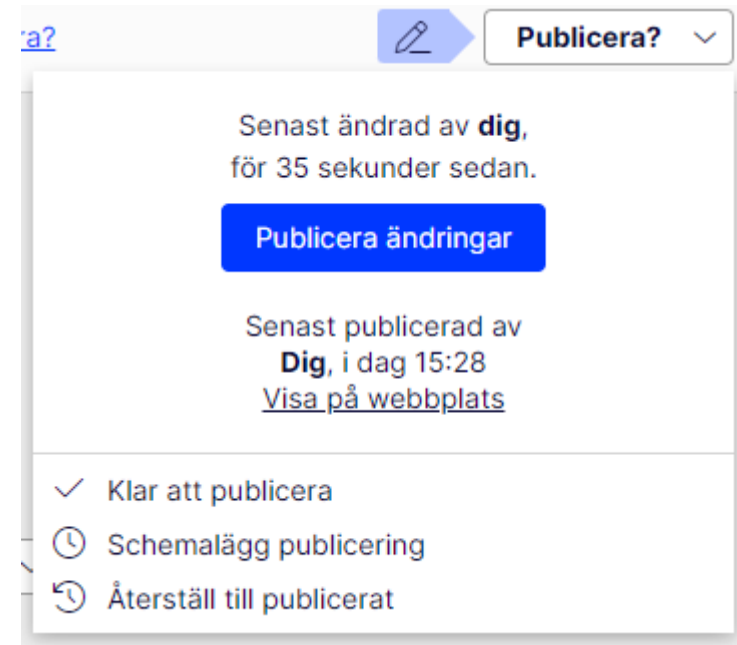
ra?

Publicera?

Senast ändrad av **dig**, för 35 sekunder sedan.

Publicera ändringar

Senast publicerad av **Dig**, i dag 15:28
Visa på webbplats

Klar att publicera
Schemalägg publicering
Återställ till publicerat